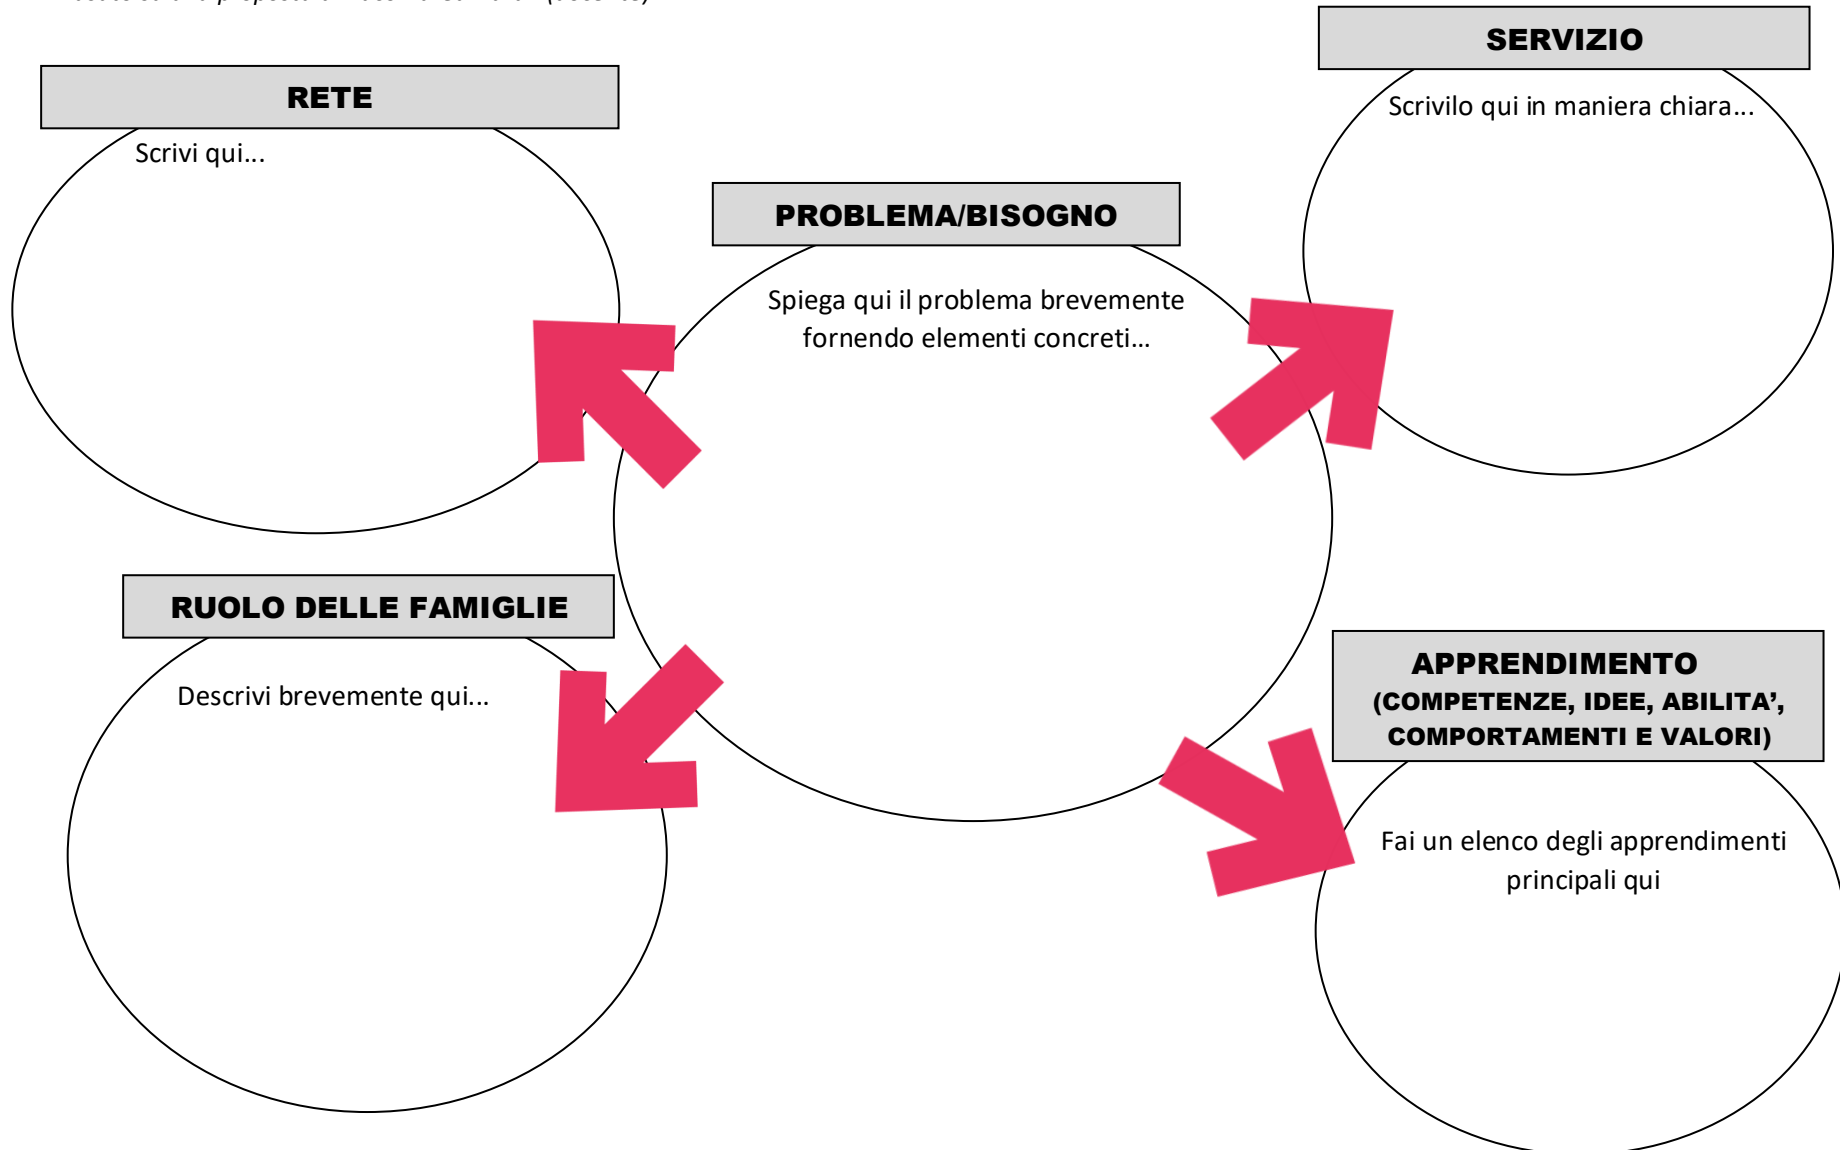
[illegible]

RETE

Scrivi qui...

SERVIZIO

Scrivilo qui in maniera chiara...

PROBLEMA/BISOGNO

Spiega qui il problema brevemente fornendo elementi concreti...

RUOLO DELLE FAMIGLIE

Descrivi brevemente qui...

APPRENDIMENTO (COMPETENZE, IDEE, ABILITA', COMPORTAMENTI E VALORI)

Fai un elenco degli apprendimenti principali qui